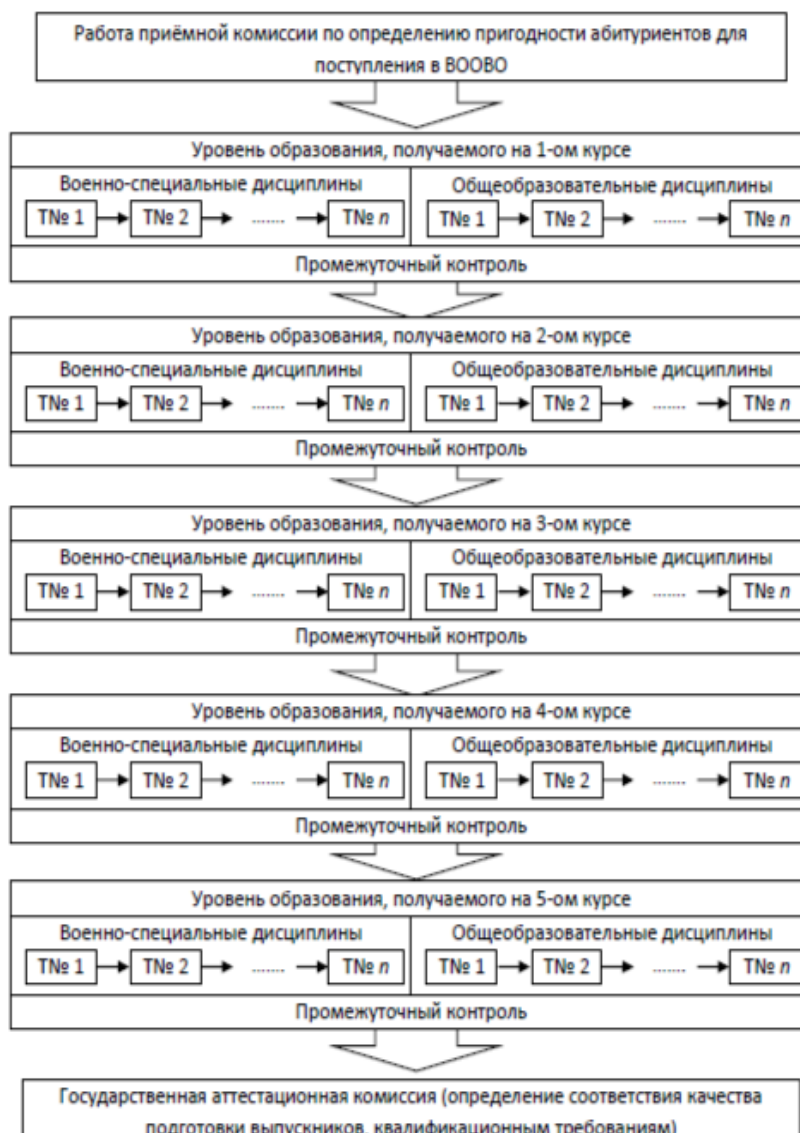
Работа приёмной комиссии по определению пригодности абитуриентов для поступления в ВООВО

Уровень образования, получаемого на 1-ом курсе

Военно-специальные дисциплины

T№ 1 → T№ 2 → ....... → T№ $n$

Общеобразовательные дисциплины

T№ 1 → T№ 2 → ....... → T№ $n$

Промежуточный контроль

Уровень образования, получаемого на 2-ом курсе

Военно-специальные дисциплины

T№ 1 → T№ 2 → ....... → T№ $n$

Общеобразовательные дисциплины

T№ 1 → T№ 2 → ....... → T№ $n$

Промежуточный контроль

Уровень образования, получаемого на 3-ом курсе

Военно-специальные дисциплины

T№ 1 → T№ 2 → ....... → T№ $n$

Общеобразовательные дисциплины

T№ 1 → T№ 2 → ....... → T№ $n$

Промежуточный контроль

Уровень образования, получаемого на 4-ом курсе

Военно-специальные дисциплины

T№ 1 → T№ 2 → ....... → T№ $n$

Общеобразовательные дисциплины

T№ 1 → T№ 2 → ....... → T№ $n$

Промежуточный контроль

Уровень образования, получаемого на 5-ом курсе

Военно-специальные дисциплины

T№ 1 → T№ 2 → ....... → T№ $n$

Общеобразовательные дисциплины

T№ 1 → T№ 2 → ....... → T№ $n$

Промежуточный контроль

Государственная аттестационная комиссия (определение соответствия качества подготовки выпускников, квалификационным требованиям)